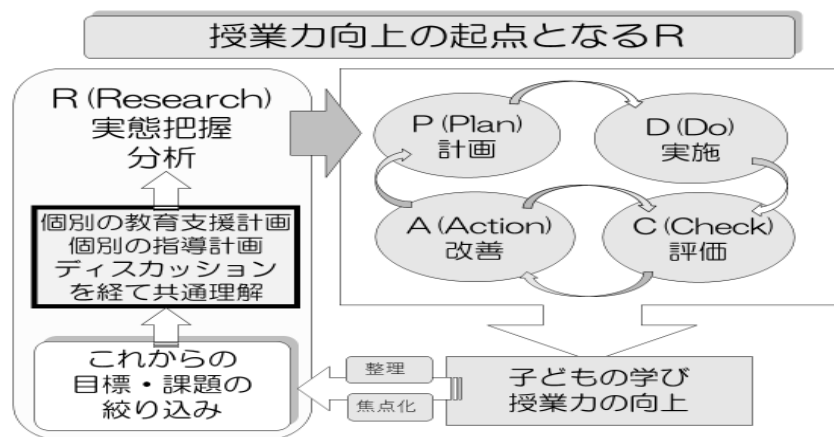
授業力向上の起点となるR

R (Research)
実態把握
分析

個別の教育支援計画
個別の指導計画
ディスカッション
を経て共通理解

これからの
目標・課題の
絞り込み

P (Plan)
計画

D (Do)
実施

A (Action)
改善

C (Check)
評価

整理

焦点化

子どもの学び
授業力の向上